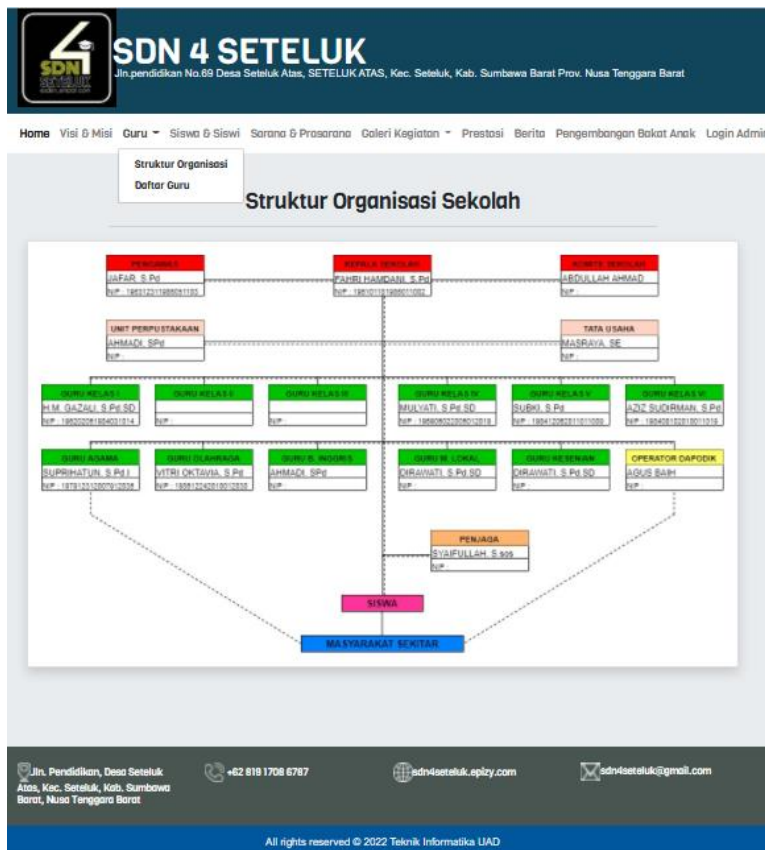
SDN 4 SETELUK
Jln.pendidikan No.69 Desa Seteluk Atas, SETELUK ATAS, Kec. Seteluk, Kab. Sumbawa Barat Prov. Nusa Tenggara Barat

Home Visi & Misi Guru Siswa & Siswi Sarana & Prasarana Galeri Kegiatan Prestasi Berita Pengembangan Bakat Anak Login Admin

Struktur Organisasi
Daftar Guru

Struktur Organisasi Sekolah

PENGAWAS
JAFAR, S.Pd
NIP : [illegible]

KEPALA SEKOLAH
FAHRI HAMDANI, S.Pd
NIP : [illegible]

KOMITE SEKOLAH
ABDULLAH AHMAD
NIP :

UNIT PERPUSTAKAAN
AHMADI, SPd
NIP :

TATA USAHA
MASRAYA, SE
NIP :

GURU KELAS I
H.M. GAZALI, S.Pd.SD
NIP : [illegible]

GURU KELAS II
NIP :

GURU KELAS III
NIP :

GURU KELAS IV
MULYATI, S.Pd.SD
NIP : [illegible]

GURU KELAS V
SUBKI, S.Pd
NIP : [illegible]

GURU KELAS VI
AZIZ SUDIRMAN, S.Pd
NIP : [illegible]

GURU AGAMA
SUPRIHATUN, S.Pd.I
NIP : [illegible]

GURU OLAHRAGA
VITRI OKTAVIA, S.Pd
NIP : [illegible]

GURU B. INGGRIS
AHMADI, SPd
NIP :

GURU M. LOKAL
DIRAWATI, S.Pd.SD
NIP :

GURU KESENIAN
DIRAWATI, S.Pd.SD
NIP :

OPERATOR DAPODIK
AGUS SAIH
NIP :

PENJAGA
SYAIFULLAH, S.sos
NIP :

SISWA

MASYARAKAT SEKITAR

Jln. Pendidikan, Desa Seteluk Atas, Kec. Seteluk, Kab. Sumbawa Barat, Nusa Tenggara Barat

+62 819 1708 6787

sdn4seteluk.epizy.com

sdn4seteluk@gmail.com

All rights reserved © 2022 Teknik Informatika UAD